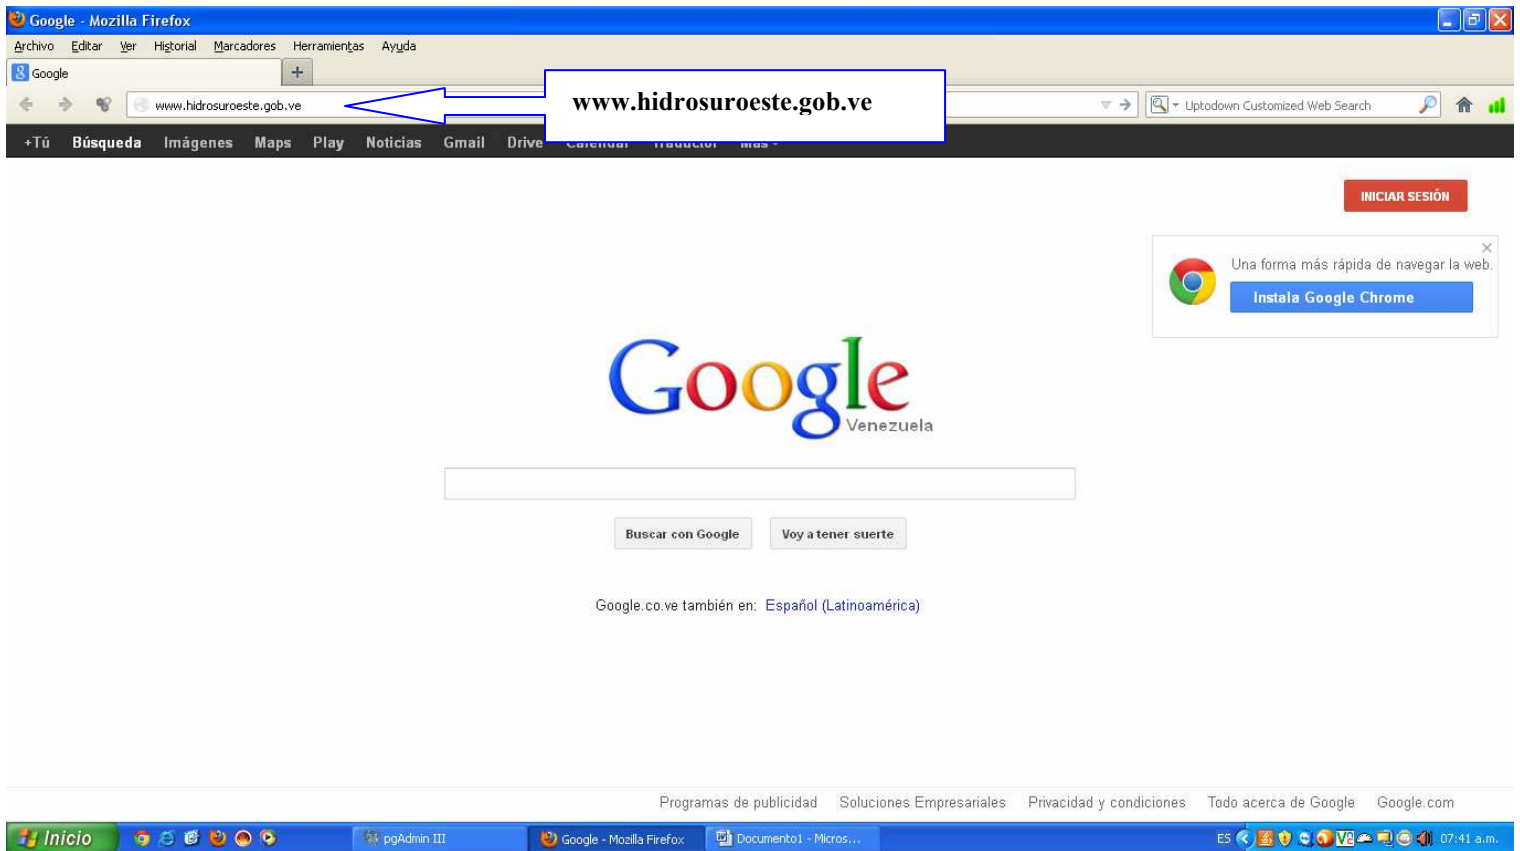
Google - Mozilla Firefox

Archivo Editar Ver Historial Marcadores Herramientas Ayuda

Google

www.hidrosuroeste.gob.ve

www.hidrosuroeste.gob.ve

Uptodown Customized Web Search

+Tú Búsqueda Imágenes Maps Play Noticias Gmail Drive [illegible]

INICIAR SESIÓN

Una forma más rápida de navegar la web.

Instala Google Chrome

Google
Venezuela

Buscar con Google Voy a tener suerte

Google.co.ve también en: Español (Latinoamérica)

Programas de publicidad Soluciones Empresariales Privacidad y condiciones Todo acerca de Google Google.com

Inicio pgAdmin III Google - Mozilla Firefox Documento1 - Micros...

ES 07:41 a.m.